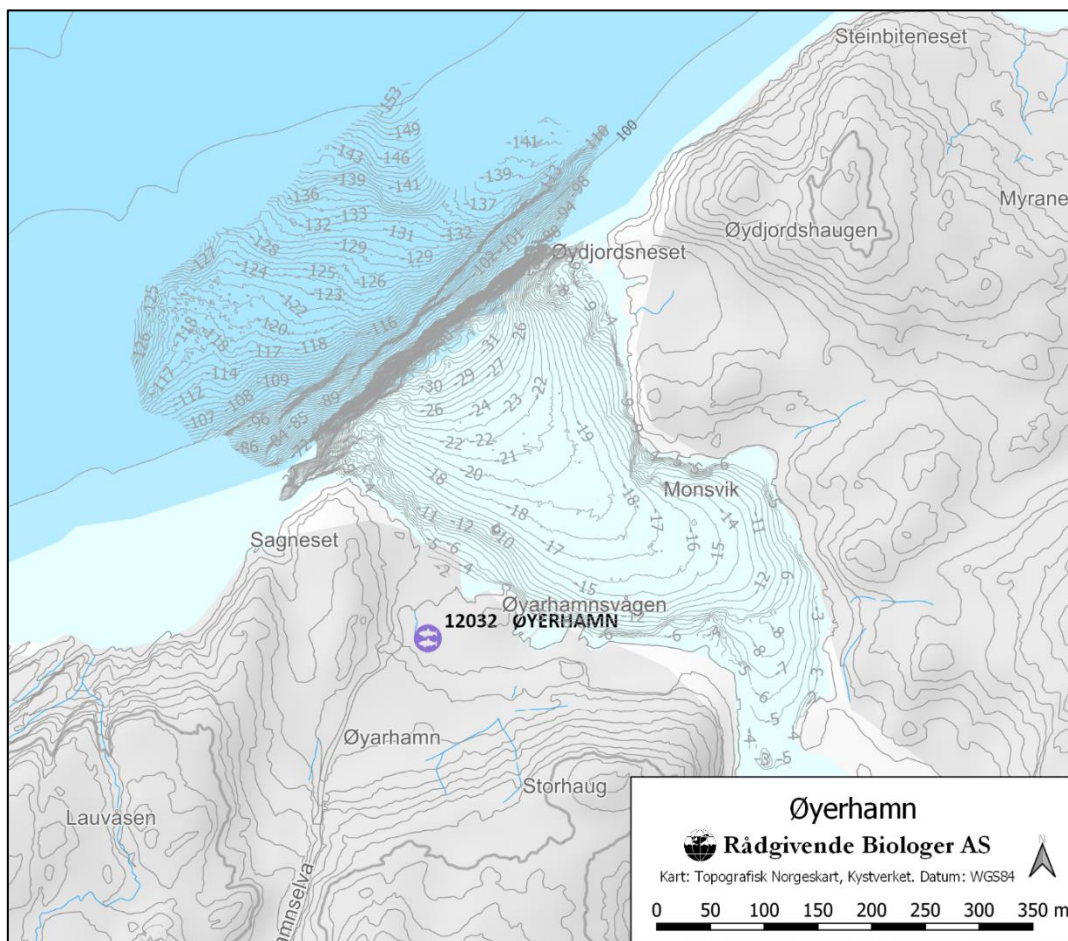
Steinbiteneset
Myrane
Øydjordshaugen
Øydjordsneset
-153
-149
-143
-146
-139
-141
-141
-139
-110
100
-136
-137
-132
-133
-131
-132
-127
-128
-129
-129
-124
-125
-126
-123
-125
-122
-120
-116
-126
-118
-118
-117
-118
-117
-114
-109
-112
-108
-89
-107
-96
-85
-86
-84
-30
-29
-27
-26
-24
-23
-22
-22
-22
-21
-19
-20
-18
-18
-17
-16
-15
-14
-11
-12
-10
-6
-5
-17
-15
Monsvik
Sagneset
Øyarhamnsvågen
12032 ØYERHAMN
Øyarhamn
Storhaug
Lauvåsen
amnselva
Øyerhamn
Rådgivende Biologer AS
Kart: Topografisk Norgeskart, Kystverket. Datum: WGS84
N
0 50 100 150 200 250 300 350 m